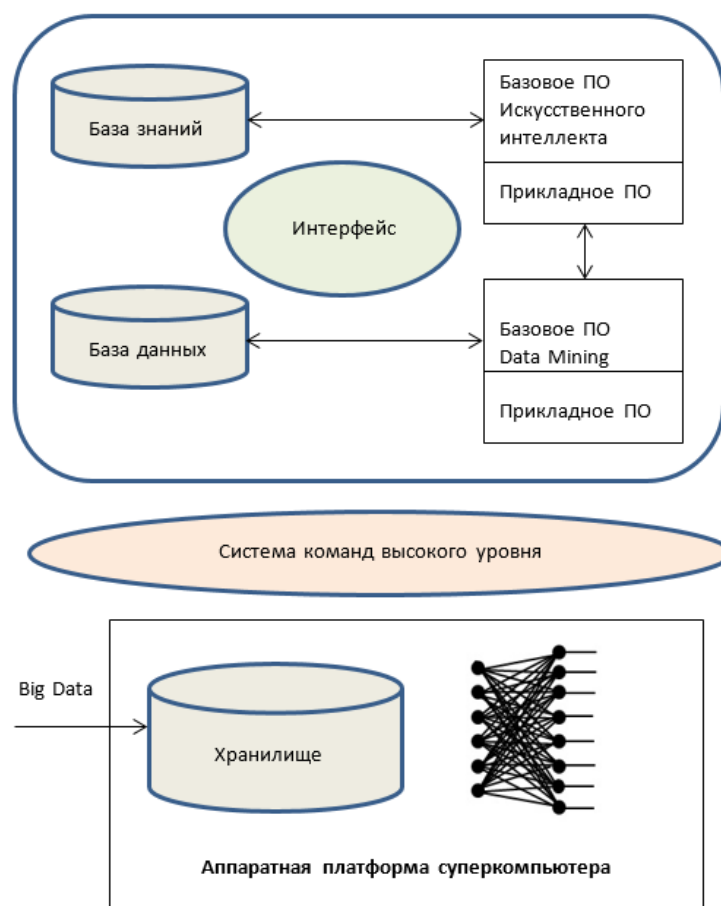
База знаний

Базовое ПО Искусственного интеллекта

Прикладное ПО

Интерфейс

База данных

Базовое ПО Data Mining

Прикладное ПО

Система команд высокого уровня

Big Data

Хранилище

Аппаратная платформа суперкомпьютера